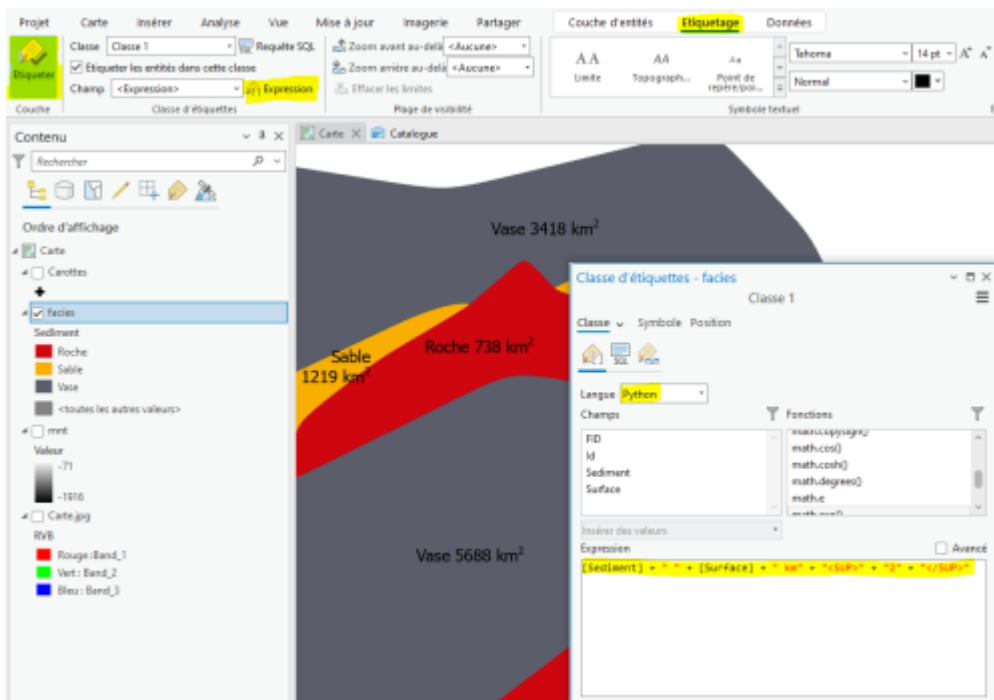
Projet Carte Insérer Analyse Vue Mise à jour Imagerie Partager Couche d'entités Etiquetage Données

Etiqueter
Couche
Classe Classe 1
Requête SQL
Etiqueter les entités dans cette classe
Champ <Expression>
Expression
Classe d'étiquettes
Zoom avant au-delà <Aucune>
Zoom arrière au-delà <Aucune>
Effacer les limites
Plage de visibilité
AA Limite
AA Topograph...
Aa Point de repère/poi...
Tahoma
14 pt
Normal
Symbole textuel

Contenu
Rechercher
Ordre d'affichage
Carte
Carottes
facies
Sediment
Roche
Sable
Vase
<toutes les autres valeurs>
mnt
Valeur
-71
-1916
Carte.jpg
RVB
Rouge : Band_1
Vert : Band_2
Bleu : Band_3

Carte Catalogue

Vase 3418 km$^2$
Sable 1219 km$^2$
Roche 738 km$^2$
Vase 5688 km$^2$

Classe d'étiquettes - facies
Classe 1
Classe Symbole Position
Langue Python
Champs
Fonctions
FID
Id
Sediment
Surface
math.copysign()
math.cos()
math.cosh()
math.degrees()
math.e
Insérer des valeurs
Expression
Avancé
[Sediment] + " " + [Surface] + " km" + "<SUP>" + "2" + "</SUP>"